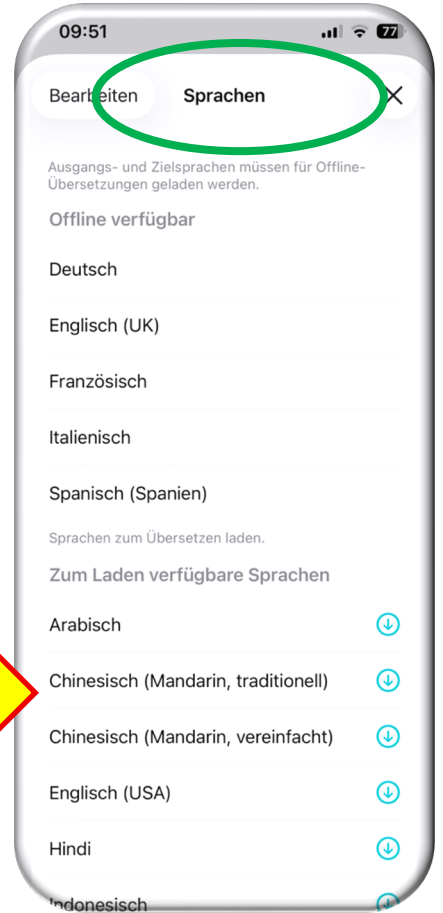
09:51

77

Bearbeiten

Sprachen

Ausgangs- und Zielsprachen müssen für Offline-Übersetzungen geladen werden.

Offline verfügbar

Deutsch

Englisch (UK)

Französisch

Italienisch

Spanisch (Spanien)

Sprachen zum Übersetzen laden.

Zum Laden verfügbare Sprachen

Arabisch

Chinesisch (Mandarin, traditionell)

Chinesisch (Mandarin, vereinfacht)

Englisch (USA)

Hindi

Indonesisch